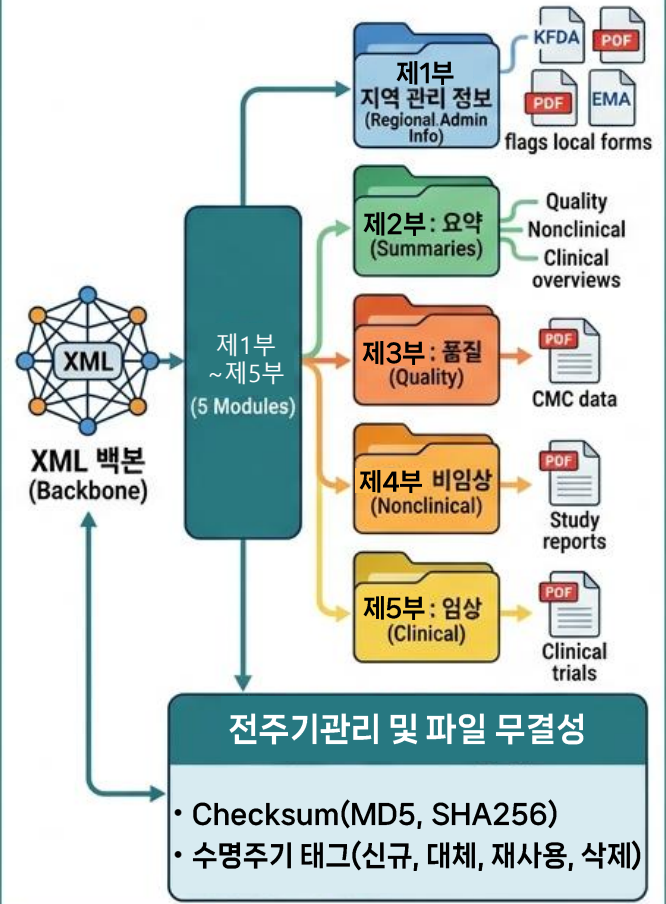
XML

XML 백본
(Backbone)

제1부
~제5부
(5 Modules)

제1부
지역 관리 정보
(Regional.Admin Info)

KFDA
PDF
PDF
EMA
flags local forms

제2부 : 요약
(Summaries)

Quality
Nonclinical
Clinical overviews

제3부 : 품질
(Quality)

PDF
CMC data

제4부 비임상
(Nonclinical)

PDF
Study reports

제5부 : 임상
(Clinical)

PDF
Clinical trials

전주기관리 및 파일 무결성

• Checksum(MD5, SHA256)
• 수명주기 태그(신규, 대체, 재사용, 삭제)